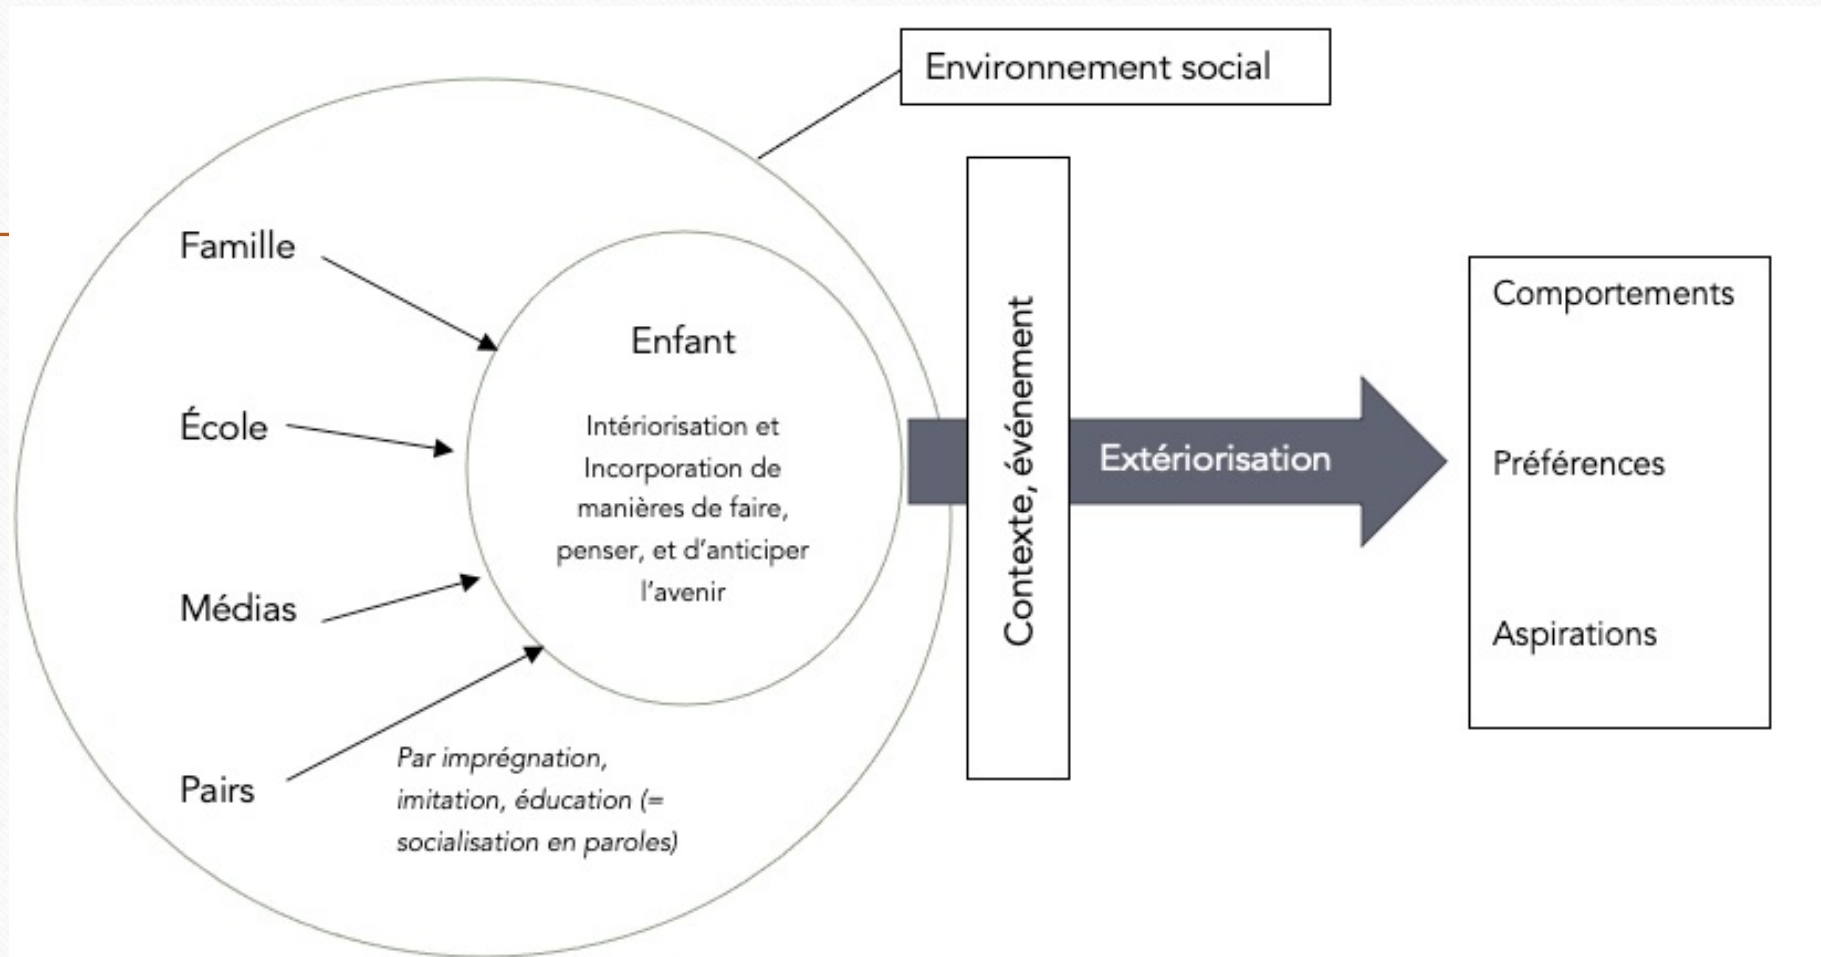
Environnement social

Famille

École

Médias

Pairs

Enfant

Intériorisation et Incorporation de manières de faire, penser, et d'anticiper l'avenir

Par imprégnation, imitation, éducation (= socialisation en paroles)

Contexte, événement

Extériorisation

Comportements

Préférences

Aspirations